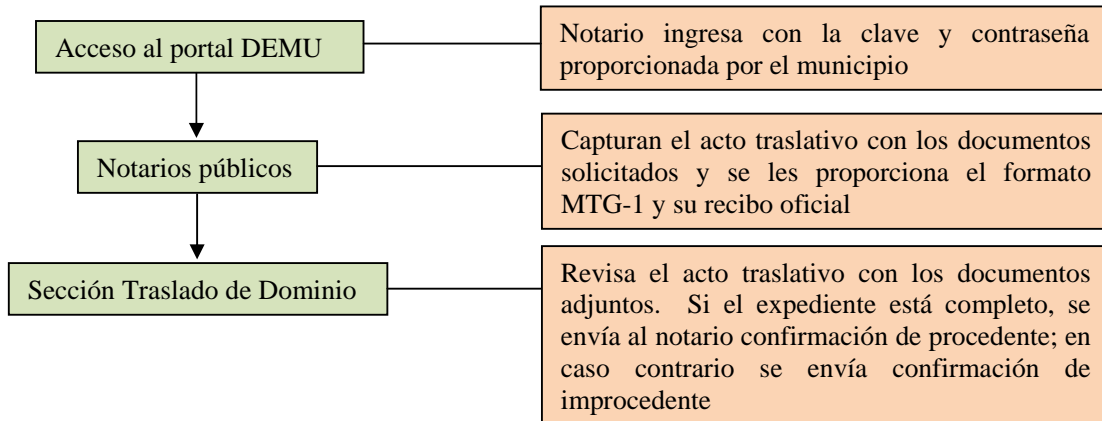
Acceso al portal DEMU

Notario ingresa con la clave y contraseña proporcionada por el municipio

Notarios públicos

Capturan el acto traslativo con los documentos solicitados y se les proporciona el formato MTG-1 y su recibo oficial

Sección Traslado de Dominio

Revisa el acto traslativo con los documentos adjuntos. Si el expediente está completo, se envía al notario confirmación de procedente; en caso contrario se envía confirmación de improcedente